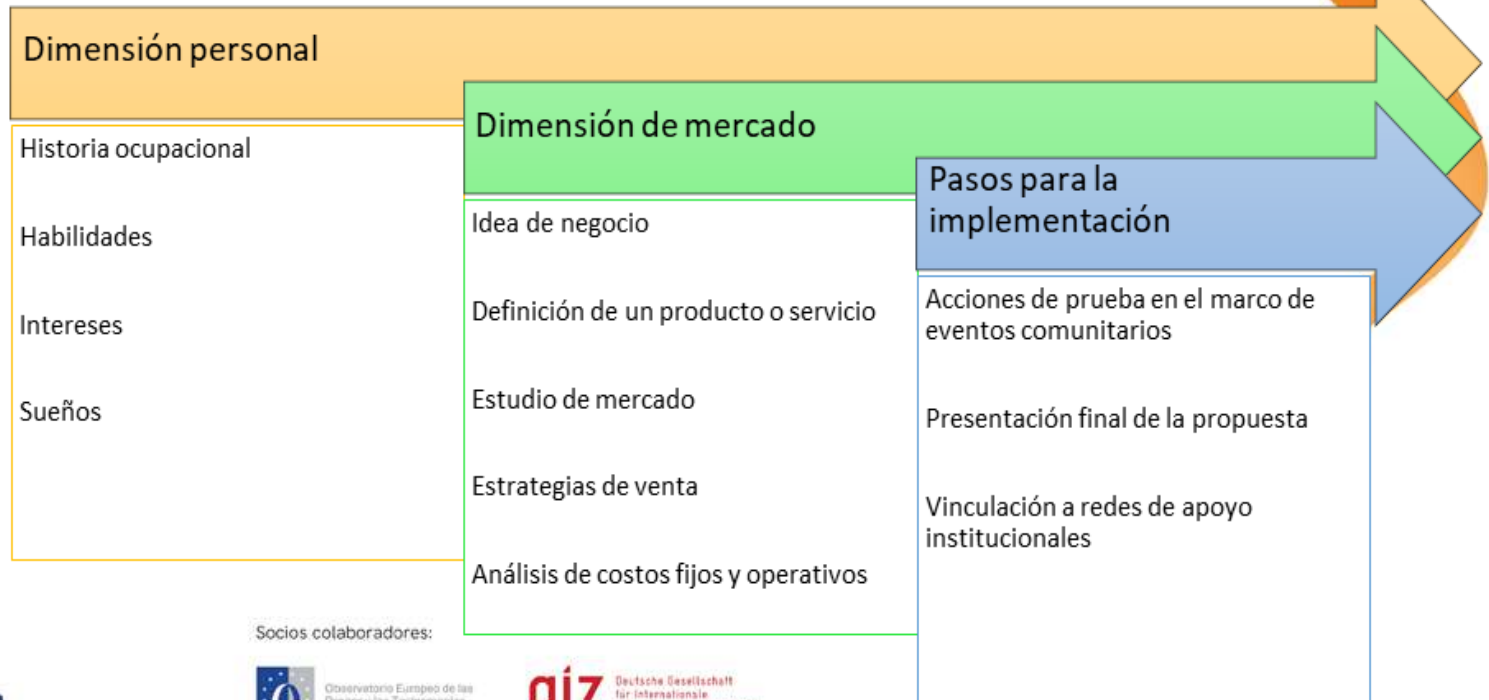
Dimensión personal

Historia ocupacional

Habilidades

Intereses

Sueños

Dimensión de mercado

Idea de negocio

Definición de un producto o servicio

Estudio de mercado

Estrategias de venta

Análisis de costos fijos y operativos

Pasos para la implementación

Acciones de prueba en el marco de eventos comunitarios

Presentación final de la propuesta

Vinculación a redes de apoyo institucionales

Socios colaboradores:

Observatorio Europeo de las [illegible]

giz Deutsche Gesellschaft für Internationale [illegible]